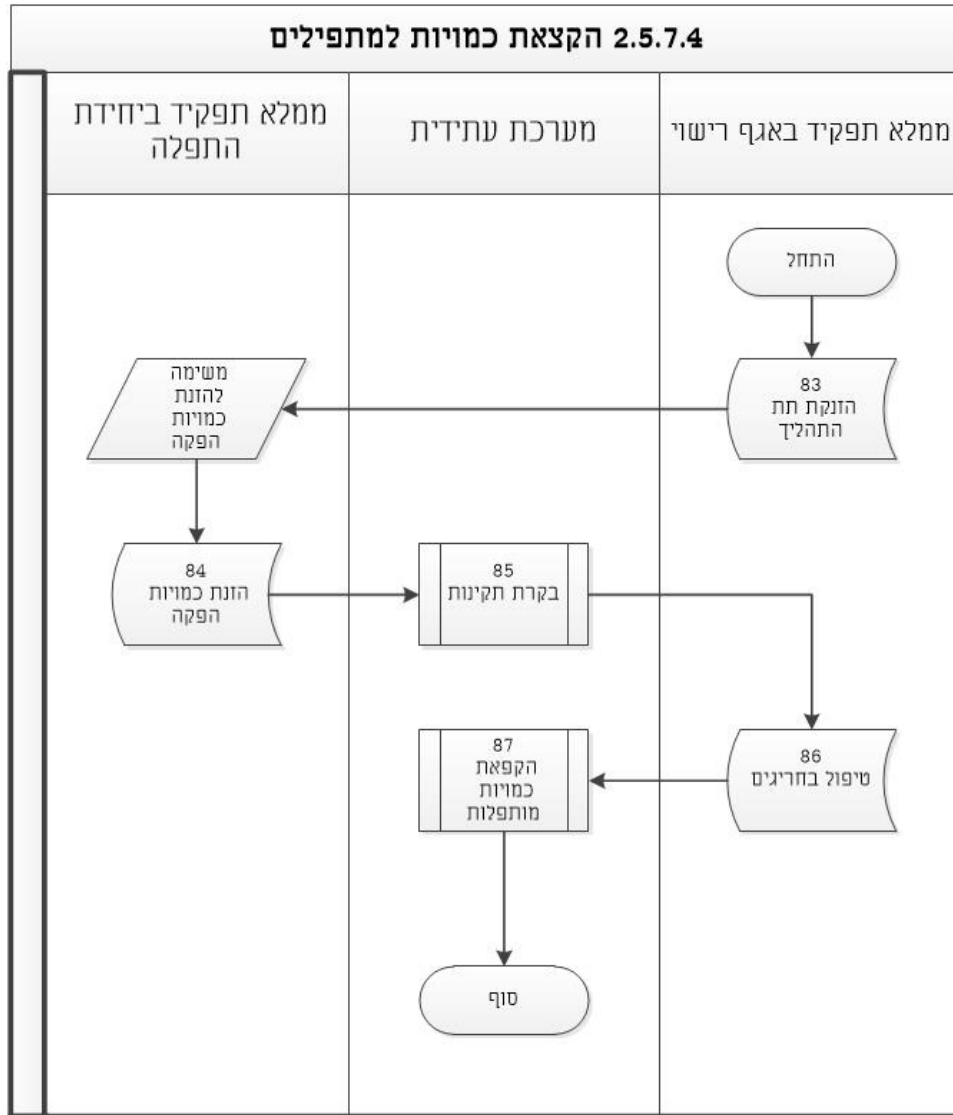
2.5.7.4 הקצאת כמויות למתפילים

| ממלא תפקיד באגף רישוי | מערכת עתידית | ממלא תפקיד ביחידת התפלה |
|---|---|---|

התחל

83
הזנקת תת התהליך

משימה להזנת כמויות הפקה

84
הזנת כמויות הפקה

85
בקרת תקינות

86
טיפול בחריגים

87
הקפאת כמויות מותפלות

סוף